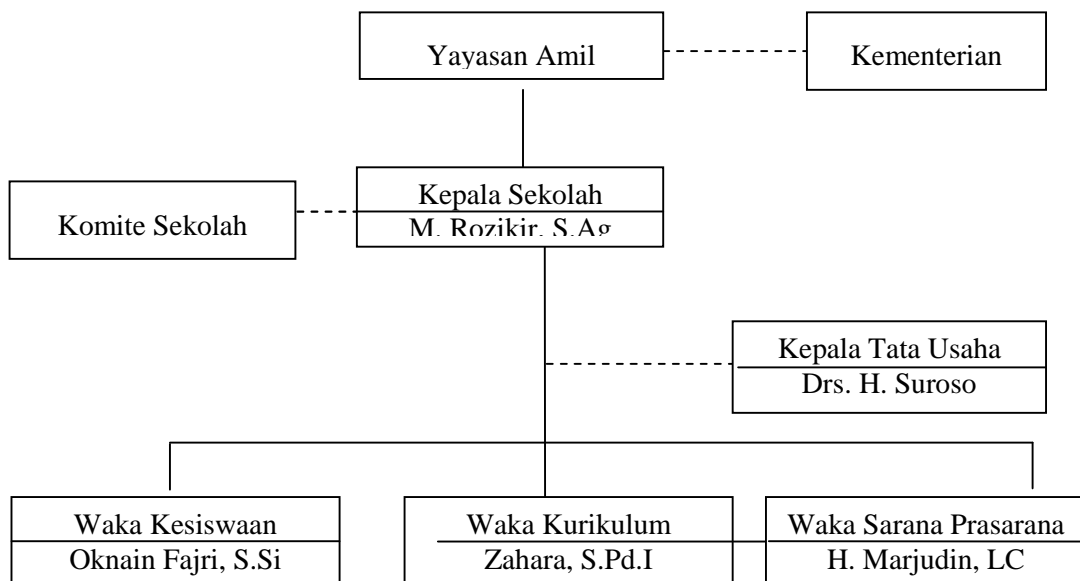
Yayasan Amil

Kementerian

Kepala Sekolah
M. Rozikir, S.Ag

Komite Sekolah

Kepala Tata Usaha
Drs. H. Suroso

Waka Kesiswaan
Oknain Fajri, S.Si

Waka Kurikulum
Zahara, S.Pd.I

Waka Sarana Prasarana
H. Marjudin, LC